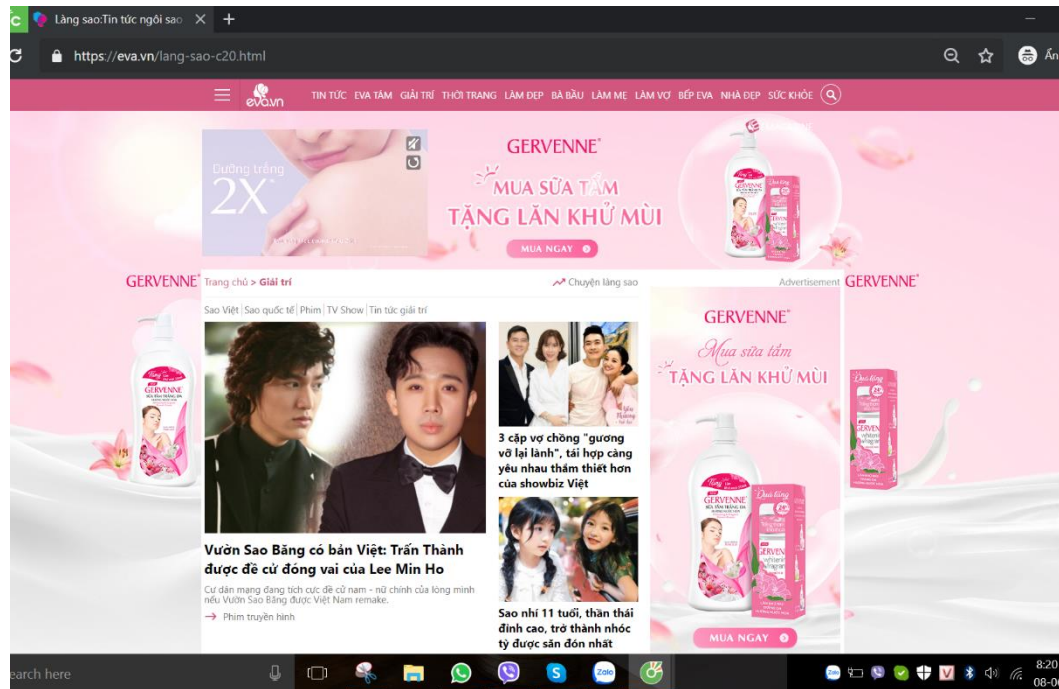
Làng sao:Tin tức ngôi sao ×  +

https://eva.vn/lang-sao-c20.html

Ẩn

eva.vn TIN TỨC EVA TÁM GIẢI TRÍ THỜI TRANG LÀM ĐẸP BÀ BẦU LÀM MẸ LÀM VỢ BẾP EVA NHÀ ĐẸP SỨC KHỎE

Dưỡng trắng 2X

GERVENNE
MUA SỮA TẮM
TẶNG LĂN KHỬ MÙI
MUA NGAY

GERVENNE

Trang chủ > Giải trí

Chuyện làng sao

Advertisement

GERVENNE

Sao Việt | Sao quốc tế | Phim | TV Show | Tin tức giải trí

3 cặp vợ chồng "gương vỡ lại lành", tái hợp càng yêu nhau thắm thiết hơn của showbiz Việt

Vườn Sao Băng có bản Việt: Trấn Thành được đề cử đóng vai của Lee Min Ho

Cư dân mạng đang tích cực đề cử nam - nữ chính của lòng mình nếu Vườn Sao Băng được Việt Nam remake.

→ Phim truyền hình

Sao nhí 11 tuổi, thần thái đỉnh cao, trở thành nhóc tỳ được săn đón nhất

GERVENNE
Mua sữa tắm
TẶNG LĂN KHỬ MÙI
MUA NGAY

earch here

8:20
08-0